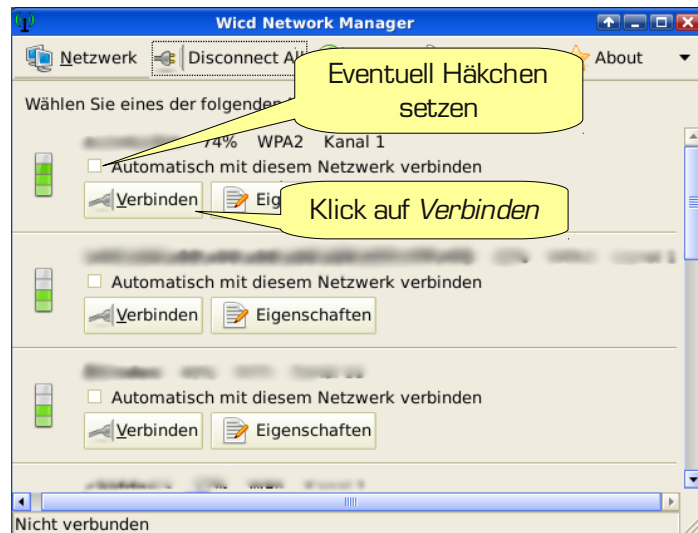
Wicd Network Manager

Netzwerk Disconnect All About

Wählen Sie eines der folgenden

Eventuell Häkchen setzen

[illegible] 74% WPA2 Kanal 1

Automatisch mit diesem Netzwerk verbinden

Verbinden Eig

Klick auf *Verbinden*

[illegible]

Automatisch mit diesem Netzwerk verbinden

Verbinden Eigenschaften

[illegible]

Automatisch mit diesem Netzwerk verbinden

Verbinden Eigenschaften

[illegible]

Nicht verbunden